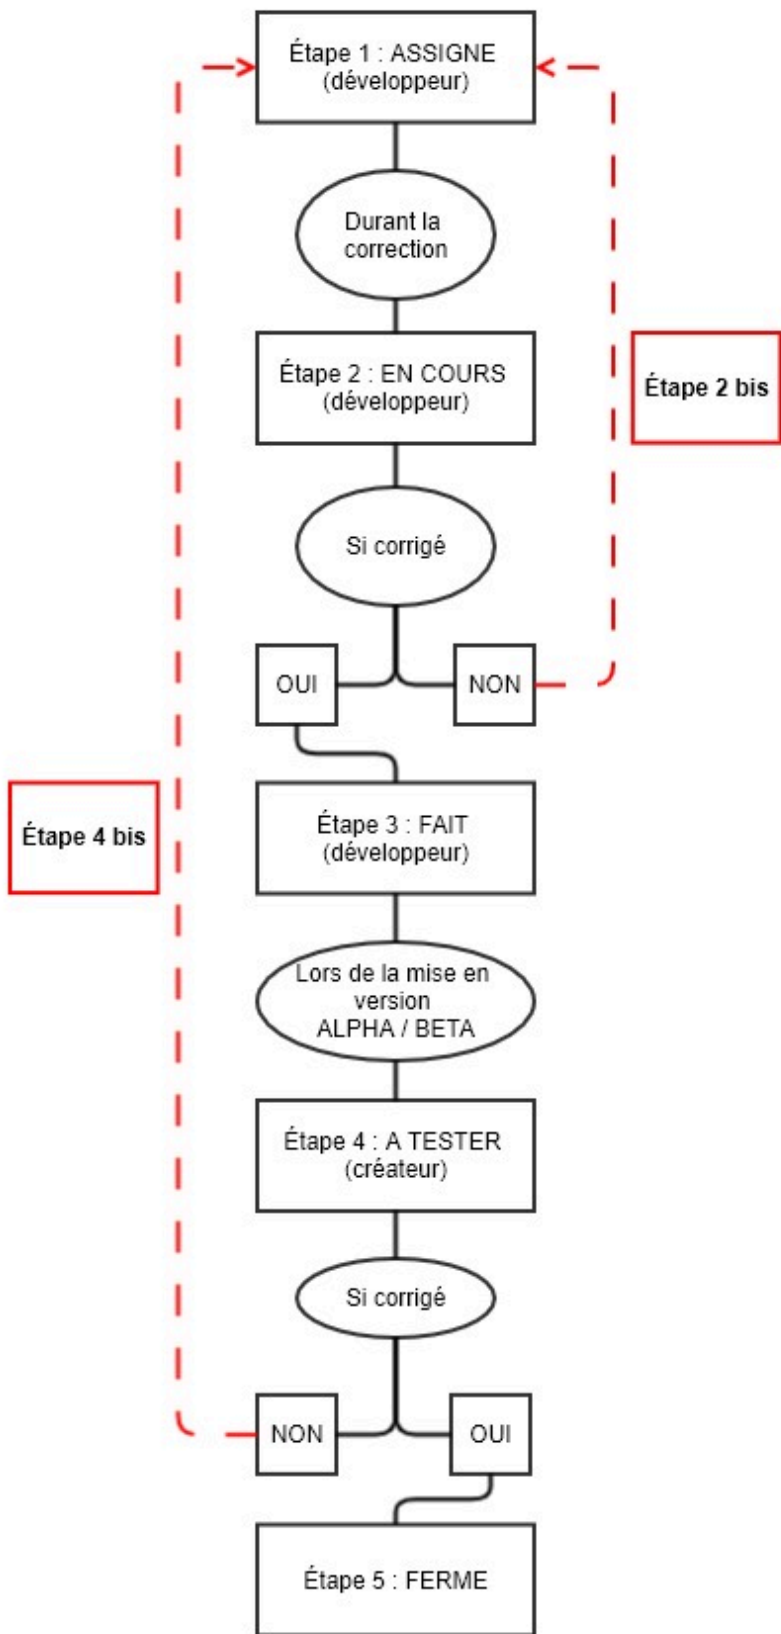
Étape 1 : ASSIGNE
(développeur)

Durant la correction

Étape 2 : EN COURS
(développeur)

Étape 2 bis

Si corrigé

OUI

NON

Étape 4 bis

Étape 3 : FAIT
(développeur)

Lors de la mise en version ALPHA / BETA

Étape 4 : A TESTER
(créateur)

Si corrigé

NON

OUI

Étape 5 : FERME